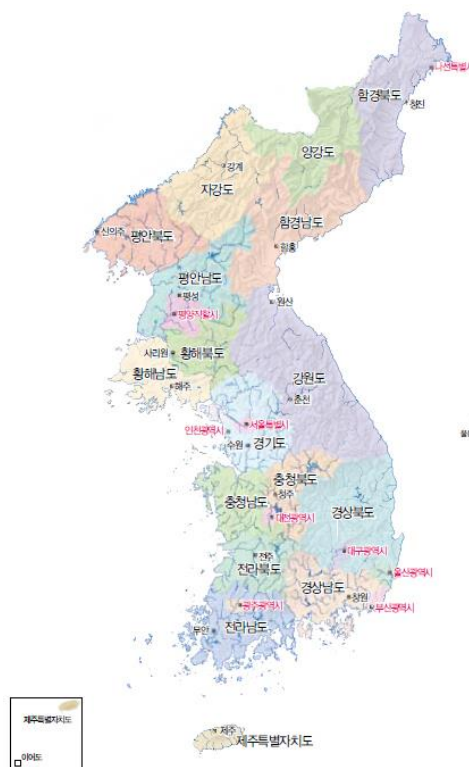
나선특별시
함경북도
청진
양강도
강계
자강도
함경남도
신의주
평안북도
함흥
평안남도
평성
평양직할시
원산
사리원
황해북도
황해남도
해주
강원도
춘천
인천광역시
서울특별시
수원
경기도
충청북도
청주
충청남도
대전광역시
경상북도
대구광역시
전주
전라북도
울산광역시
경상남도
창원
부산광역시
광주광역시
무안
전라남도
제주특별자치도
이어도
제주
제주특별자치도
울